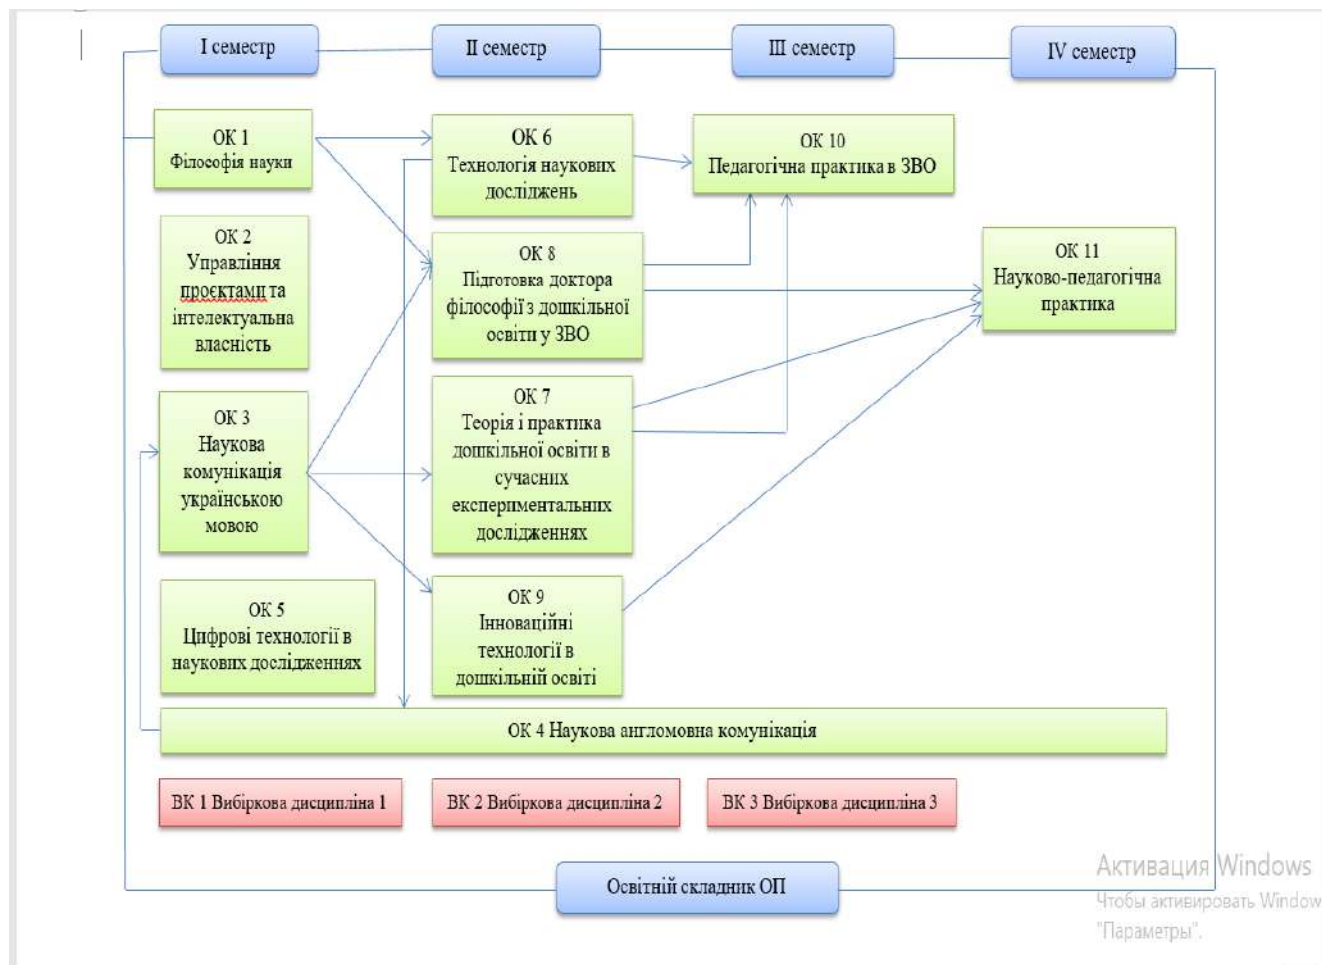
I семестр

II семестр

III семестр

IV семестр

ОК 1
Філософія науки

ОК 6
Технологія наукових досліджень

ОК 10
Педагогічна практика в ЗВО

ОК 2
Управління проєктами та інтелектуальна власність

ОК 8
Підготовка доктора філософії з дошкільної освіти у ЗВО

ОК 11
Науково-педагогічна практика

ОК 3
Наукова комунікація українською мовою

ОК 7
Теорія і практика дошкільної освіти в сучасних експериментальних дослідженнях

ОК 5
Цифрові технології в наукових дослідженнях

ОК 9
Інноваційні технології в дошкільній освіті

ОК 4 Наукова англомовна комунікація

ВК 1 Вибіркова дисципліна 1

ВК 2 Вибіркова дисципліна 2

ВК 3 Вибіркова дисципліна 3

Освітній складник ОП

Активация Windows
Чтобы активировать Window
"Параметры".